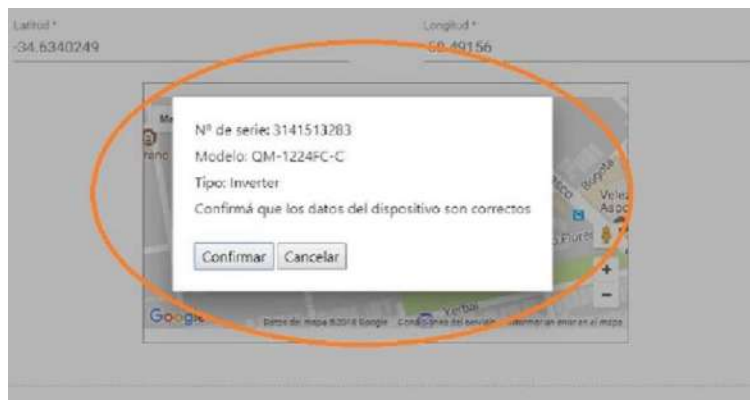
Latitud *
-34.6340249

Longitud *
-58.49156

Nº de serie: 3141513283
Modelo: QM-1224FC-C
Tipo: Inverter
Confirmá que los datos del dispositivo son correctos

Confirmar Cancelar

Google
Datos del mapa ©2018 Google Condiciones del servicio Informar un error en el mapa